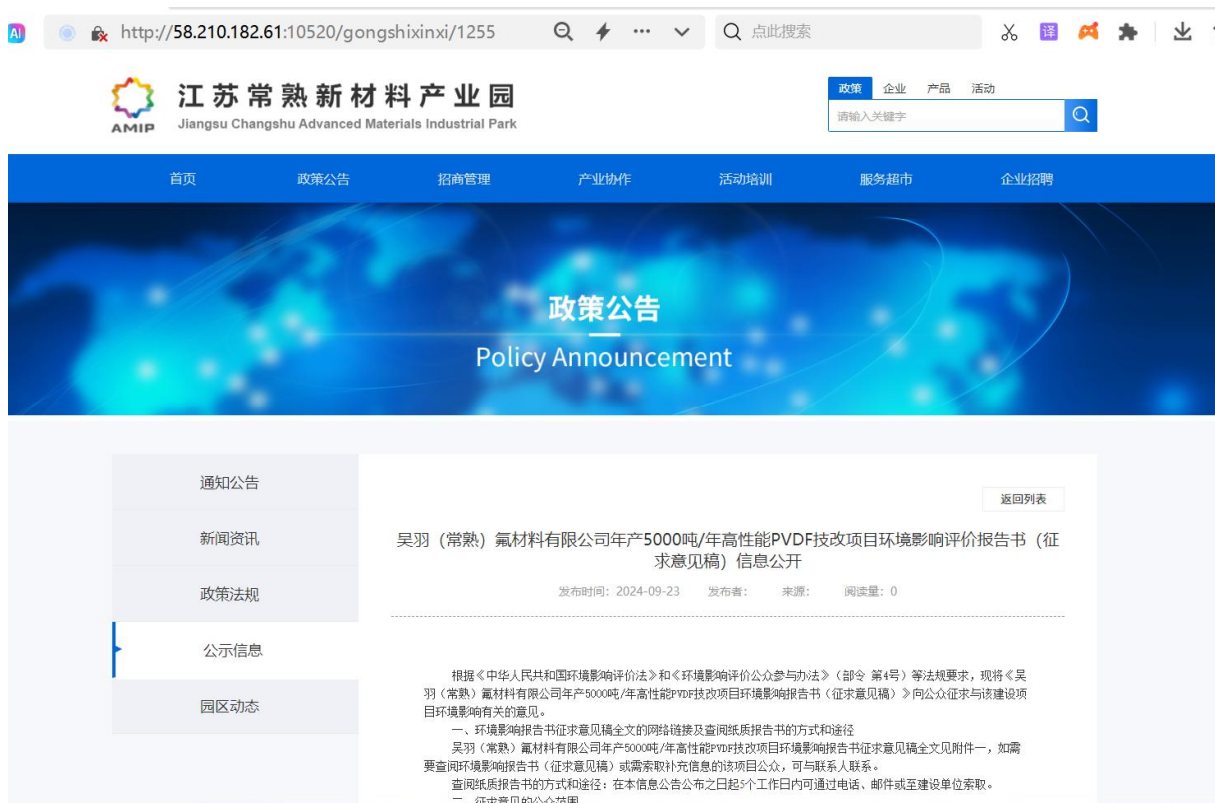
AI http://58.210.182.61:10520/gongshixinxi/1255 点此搜索 译

AMIP 江苏常熟新材料产业园
Jiangsu Changshu Advanced Materials Industrial Park

政策 企业 产品 活动
请输入关键字

首页 政策公告 招商管理 产业协作 活动培训 服务超市 企业招聘

政策公告
Policy Announcement

通知公告
新闻资讯
政策法规
公示信息
园区动态

返回列表

吴羽（常熟）氟材料有限公司年产5000吨/年高性能PVDF技改项目环境影响评价报告书（征求意见稿）信息公开

发布时间：2024-09-23 发布者： 来源： 阅读量：0

根据《中华人民共和国环境影响评价法》和《环境影响评价公众参与办法》（部令 第4号）等法规要求，现将《吴羽（常熟）氟材料有限公司年产5000吨/年高性能PVDF技改项目环境影响报告书（征求意见稿）》向公众征求与该建设项目环境影响有关的意见。

一、环境影响报告书征求意见稿全文的网络链接及查阅纸质报告书的方式和途径

吴羽（常熟）氟材料有限公司年产5000吨/年高性能PVDF技改项目环境影响报告书征求意见稿全文见附件一，如需要查阅环境影响报告书（征求意见稿）或需索取补充信息的该项目公众，可与联系人联系。

查阅纸质报告书的方式和途径：在本信息公告公布之日起5个工作日内可通过电话、邮件或至建设单位索取。

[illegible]